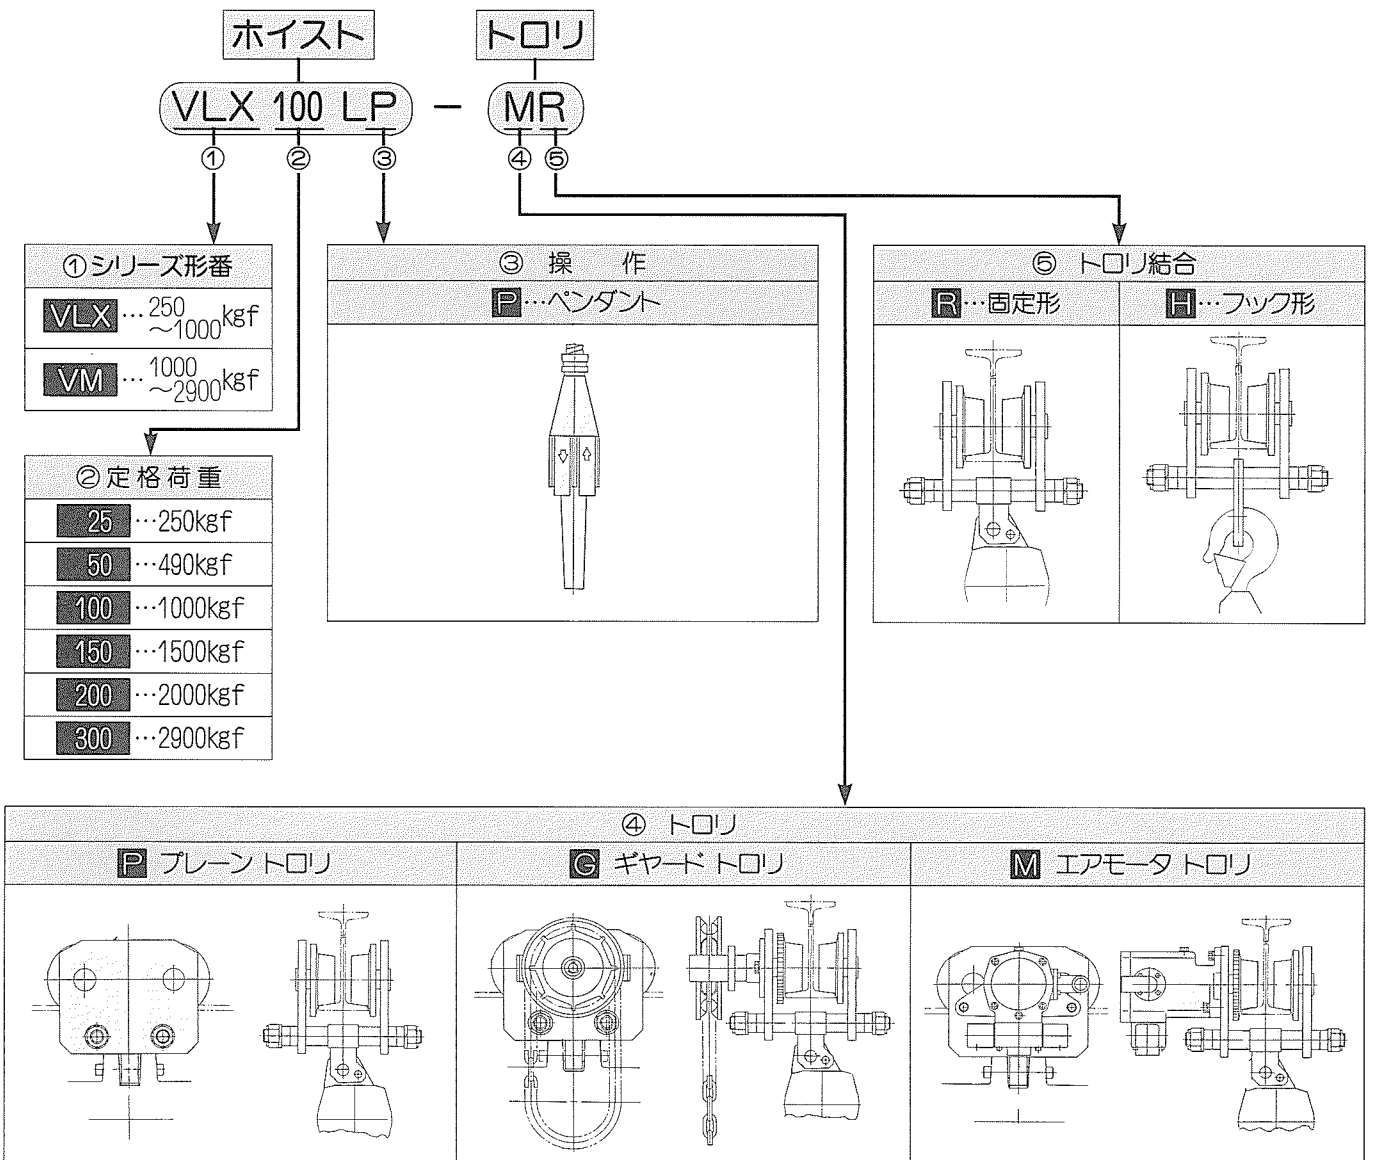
ホイスト

トロリ

VLX 100 LP − MR

① ② ③ ④ ⑤

①シリーズ形番

VLX … 250 〜1000kgf

VM … 1000 〜2900kgf

②定格荷重

| | |
|---|---|
| 25 | …250kgf |
| 50 | …490kgf |
| 100 | …1000kgf |
| 150 | …1500kgf |
| 200 | …2000kgf |
| 300 | …2900kgf |

③ 操 作

P…ペンダント

⑤ トロリ結合

R…固定形

H…フック形

④ トロリ

P プレーン トロリ

G ギヤード トロリ

M エアモータ トロリ